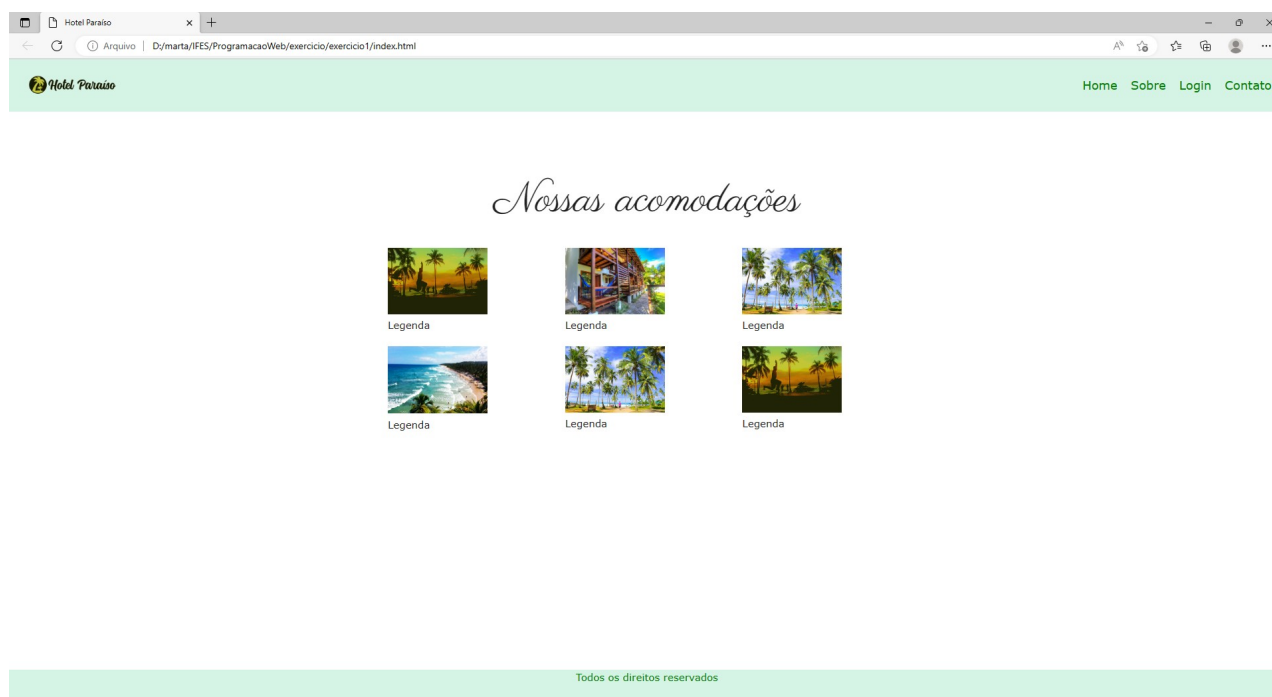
Hotel Paraíso
Arquivo | D:/marta/IFES/ProgramacaoWeb/exercicio/exercicio1/index.html

Hotel Paraíso

Home Sobre Login Contato

Nossas acomodações

Legenda
Legenda
Legenda
Legenda
Legenda
Legenda

Todos os direitos reservados